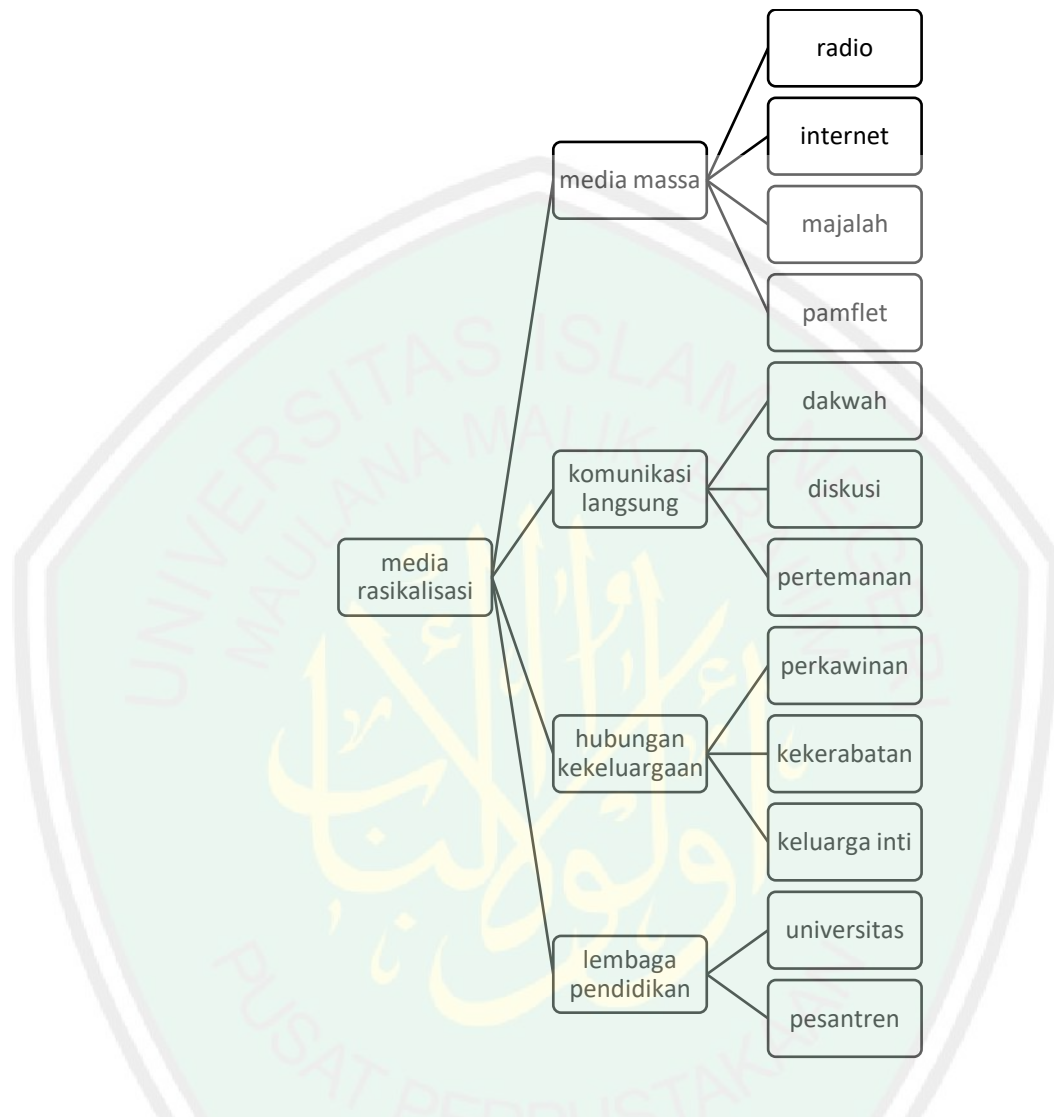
media rasikalisasi

media massa

radio

internet

majalah

pamflet

komunikasi langsung

dakwah

diskusi

pertemanan

hubungan kekeluargaan

perkawinan

kekerabatan

keluarga inti

lembaga pendidikan

universitas

pesantren

UNIVERSITAS ISLAM NEGERI MAULANA MALIK IBRAHIM

PUSAT PERPUSTAKAAN